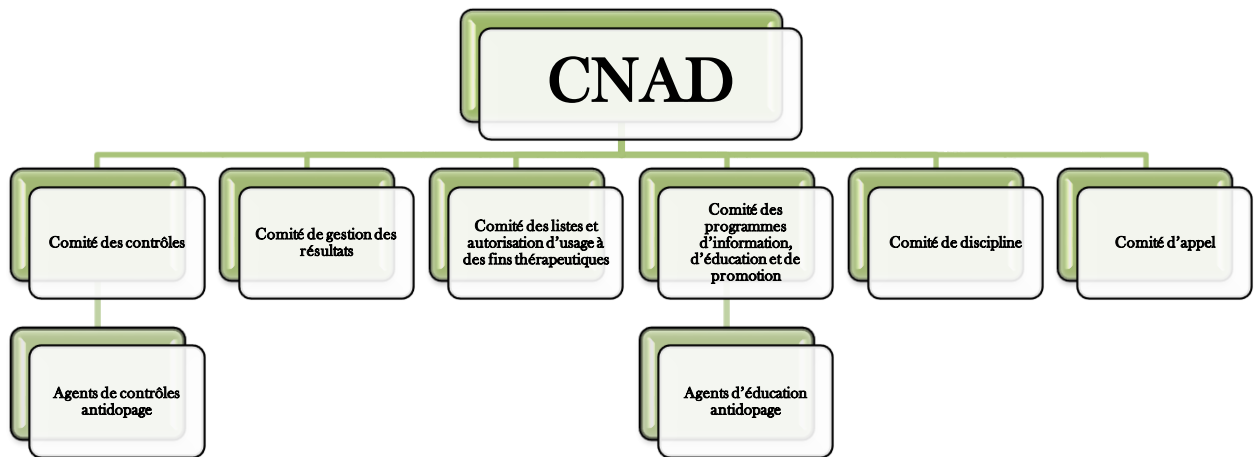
CNAD

Comité des contrôles

Comité de gestion des résultats

Comité des listes et autorisation d'usage à des fins thérapeutiques

Comité des programmes d'information, d'éducation et de promotion

Comité de discipline

Comité d'appel

Agents de contrôles antidopage

Agents d'éducation antidopage